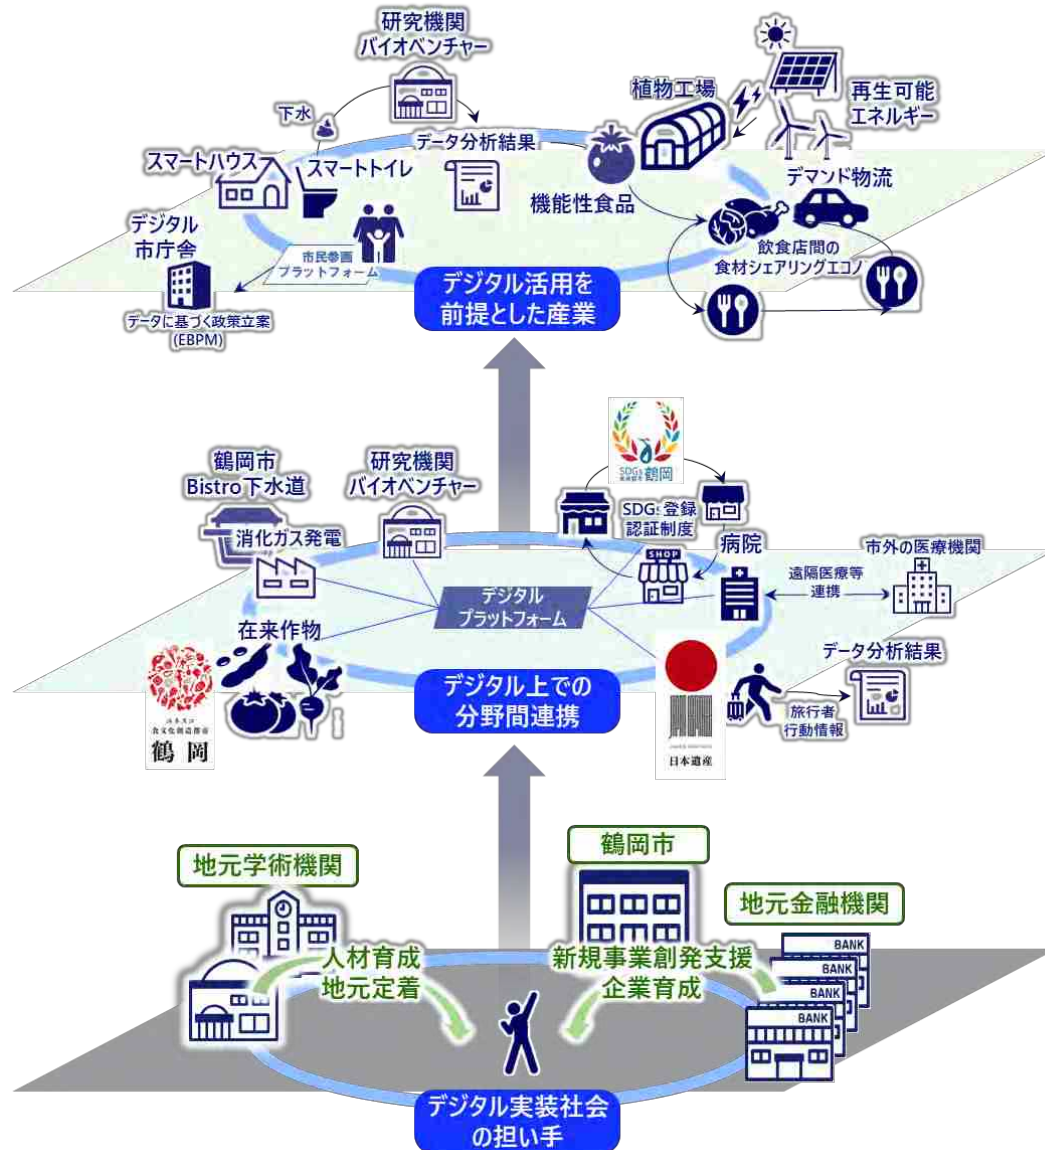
研究機関
バイオベンチャー

下水

植物工場

再生可能
エネルギー

データ分析結果

スマートハウス

スマートトイレ

機能性食品

デマンド物流

デジタル
市庁舎

市民参画
プラットフォーム

飲食店間の
食材シェアリングエコノ

データに基づく政策立案
(EBPM)

デジタル活用を
前提とした産業

SDGs 鶴岡

鶴岡市
Bistro下水道

研究機関
バイオベンチャー

SDGs登録
認証制度

SHOP

病院

消化ガス発電

市外の医療機関

デジタル
プラットフォーム

遠隔医療等
連携

在来作物

データ分析結果

ユネスコ
食文化創造都市
鶴岡

デジタル上での
分野間連携

旅行者
行動情報

JAPAN HERITAGE
日本遺産

鶴岡市

地元学術機関

地元金融機関

BANK

BANK

BANK

BANK

人材育成
地元定着

新規事業創発支援
企業育成

デジタル実装社会
の担い手